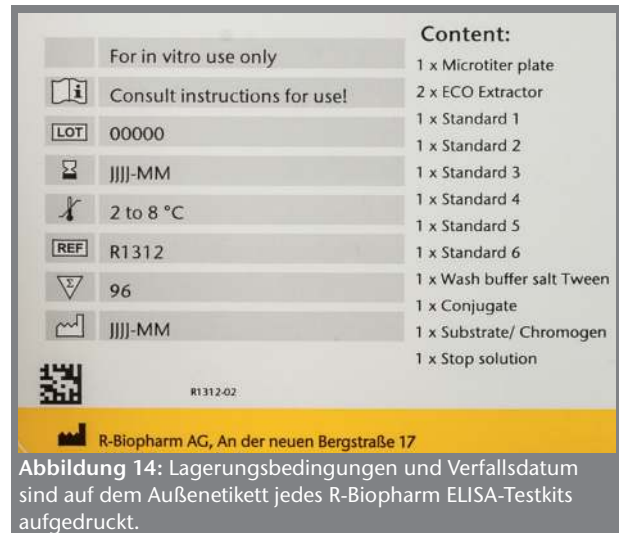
For in vitro use only

Consult instructions for use!

LOT 00000

JJJJ-MM

2 to 8 °C

REF R1312

96

JJJJ-MM

R1312-02

Content:
1 x Microtiter plate
2 x ECO Extractor
1 x Standard 1
1 x Standard 2
1 x Standard 3
1 x Standard 4
1 x Standard 5
1 x Standard 6
1 x Wash buffer salt Tween
1 x Conjugate
1 x Substrate/ Chromogen
1 x Stop solution

R-Biopharm AG, An der neuen Bergstraße 17

**Abbildung 14:** Lagerungsbedingungen und Verfallsdatum sind auf dem Außenetikett jedes R-Biopharm ELISA-Testkits aufgedruckt.